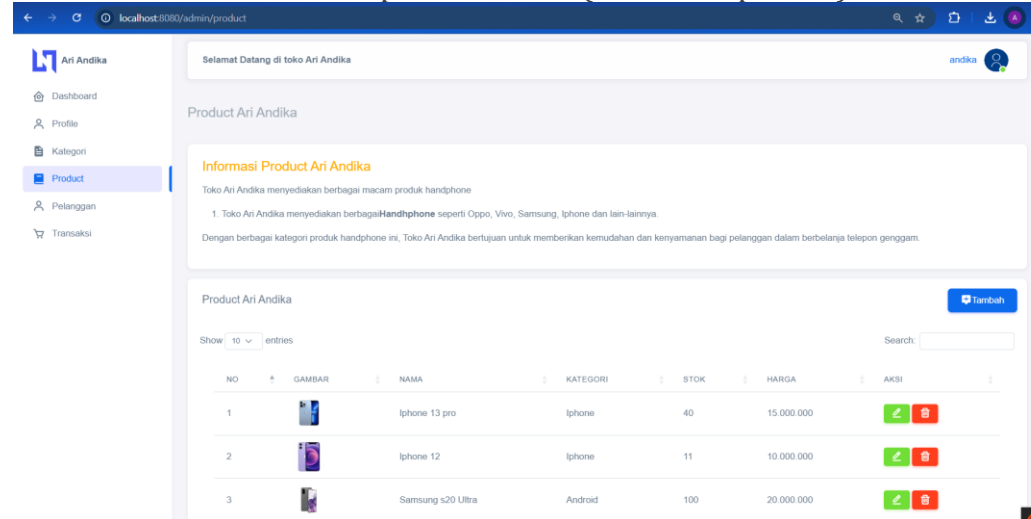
localhost:8080/admin/product

Ari Andika

Dashboard
Profile
Kategori
Product
Pelanggan
Transaksi

Selamat Datang di toko Ari Andika

andika

Product Ari Andika

Informasi Product Ari Andika

Toko Ari Andika menyediakan berbagai macam produk handphone

1. Toko Ari Andika menyediakan berbagaiHandhphone seperti Oppo, Vivo, Samsung, Iphone dan lain-lainnya.

Dengan berbagai kategori produk handphone ini, Toko Ari Andika bertujuan untuk memberikan kemudahan dan kenyamanan bagi pelanggan dalam berbelanja telepon genggam.

Product Ari Andika

Tambah

Show 10 entries

Search:

| NO | GAMBAR | NAMA | KATEGORI | STOK | HARGA | AKSI |
|---|---|---|---|---|---|---|
| 1 | | Iphone 13 pro | Iphone | 40 | 15.000.000 | |
| 2 | | Iphone 12 | Iphone | 11 | 10.000.000 | |
| 3 | | Samsung s20 Ultra | Android | 100 | 20.000.000 | |